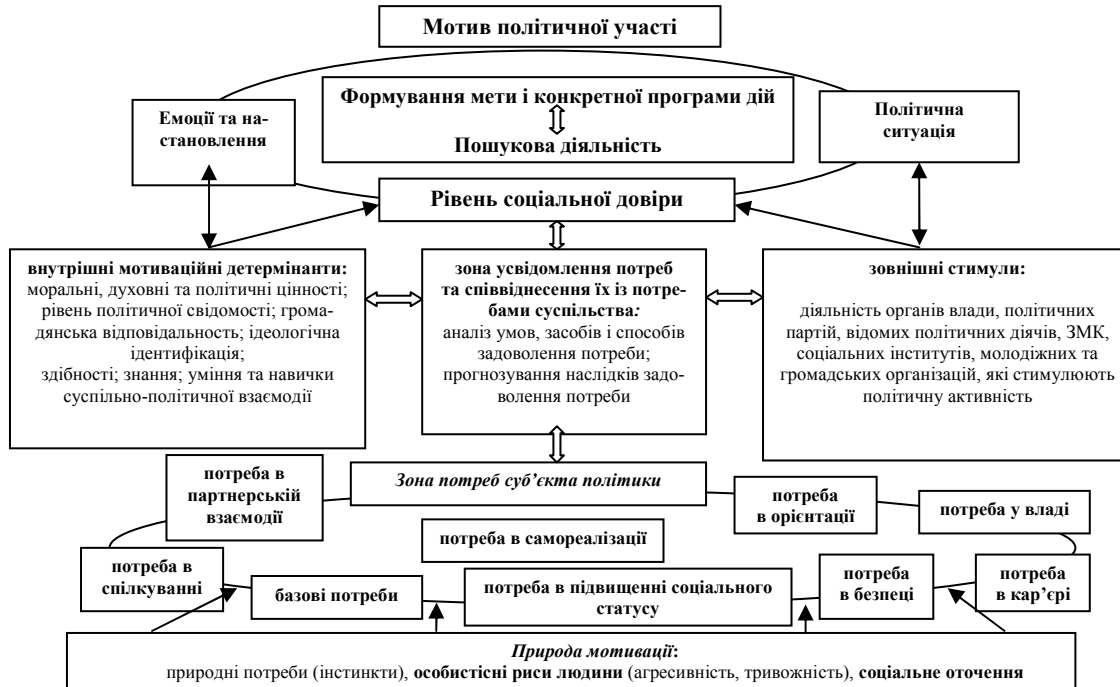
Мотив політичної участі

Емоції та настановлення

Формування мети і конкретної програми дій

Пошукова діяльність

Політична ситуація

Рівень соціальної довіри

внутрішні мотиваційні детермінанти: моральні, духовні та політичні цінності; рівень політичної свідомості; громадянська відповідальность; ідеологічна ідентифікація; здібності; знання; уміння та навички суспільно-політичної взаємодії

зона усвідомлення потреб та співвіднесення їх із потребами суспільства: аналіз умов, засобів і способів задоволення потреби; прогнозування наслідків задоволення потреби

зовнішні стимули:

діяльність органів влади, політичних партій, відомих політичних діячів, ЗМК, соціальних інститутів, молодіжних та громадських організацій, які стимулюють політичну активність

потреба в партнерській взаємодії

Зона потреб суб'єкта політики

потреба в орієнтації

потреба у владі

потреба в самореалізації

потреба в спілкуванні

базові потреби

потреба в підвищенні соціального статусу

потреба в безпеці

потреба в кар'єрі

Природа мотивації:
природні потреби (інстинкти), особистісні риси людини (агресивність, тривожність), соціальне оточення